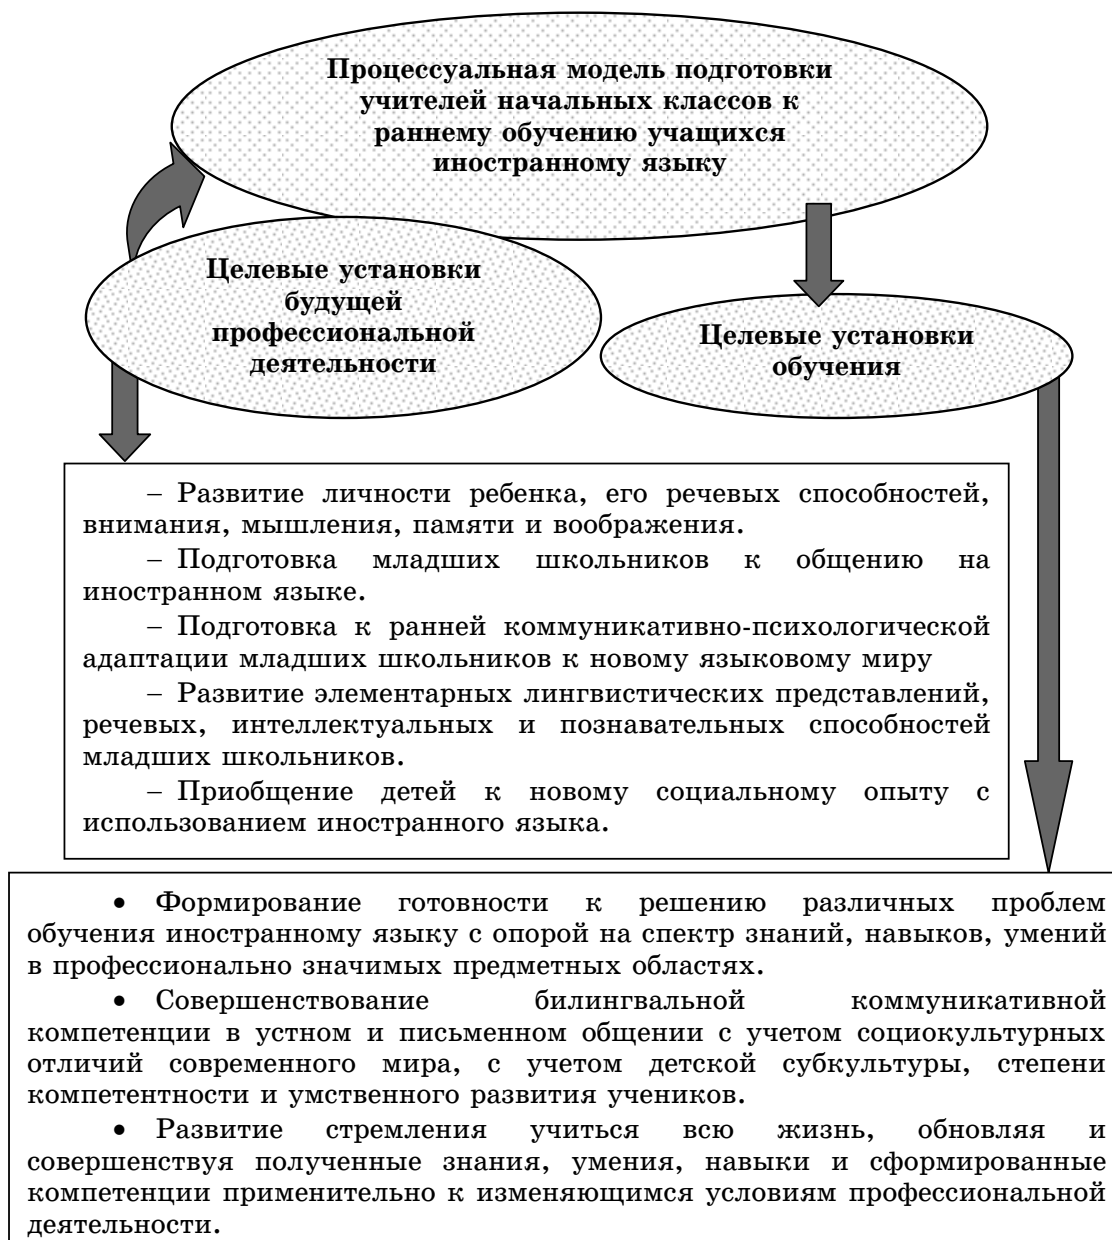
Процессуальная модель подготовки учителей начальных классов к раннему обучению учащихся иностранному языку

Целевые установки будущей профессиональной деятельности

Целевые установки обучения

– Развитие личности ребенка, его речевых способностей, внимания, мышления, памяти и воображения.

– Подготовка младших школьников к общению на иностранном языке.

– Подготовка к ранней коммуникативно-психологической адаптации младших школьников к новому языковому миру

– Развитие элементарных лингвистических представлений, речевых, интеллектуальных и познавательных способностей младших школьников.

– Приобщение детей к новому социальному опыту с использованием иностранного языка.

• Формирование готовности к решению различных проблем обучения иностранному языку с опорой на спектр знаний, навыков, умений в профессионально значимых предметных областях.

• Совершенствование билингвальной коммуникативной компетенции в устном и письменном общении с учетом социокультурных отличий современного мира, с учетом детской субкультуры, степени компетентности и умственного развития учеников.

• Развитие стремления учиться всю жизнь, обновляя и совершенствуя полученные знания, умения, навыки и сформированные компетенции применительно к изменяющимся условиям профессиональной деятельности.